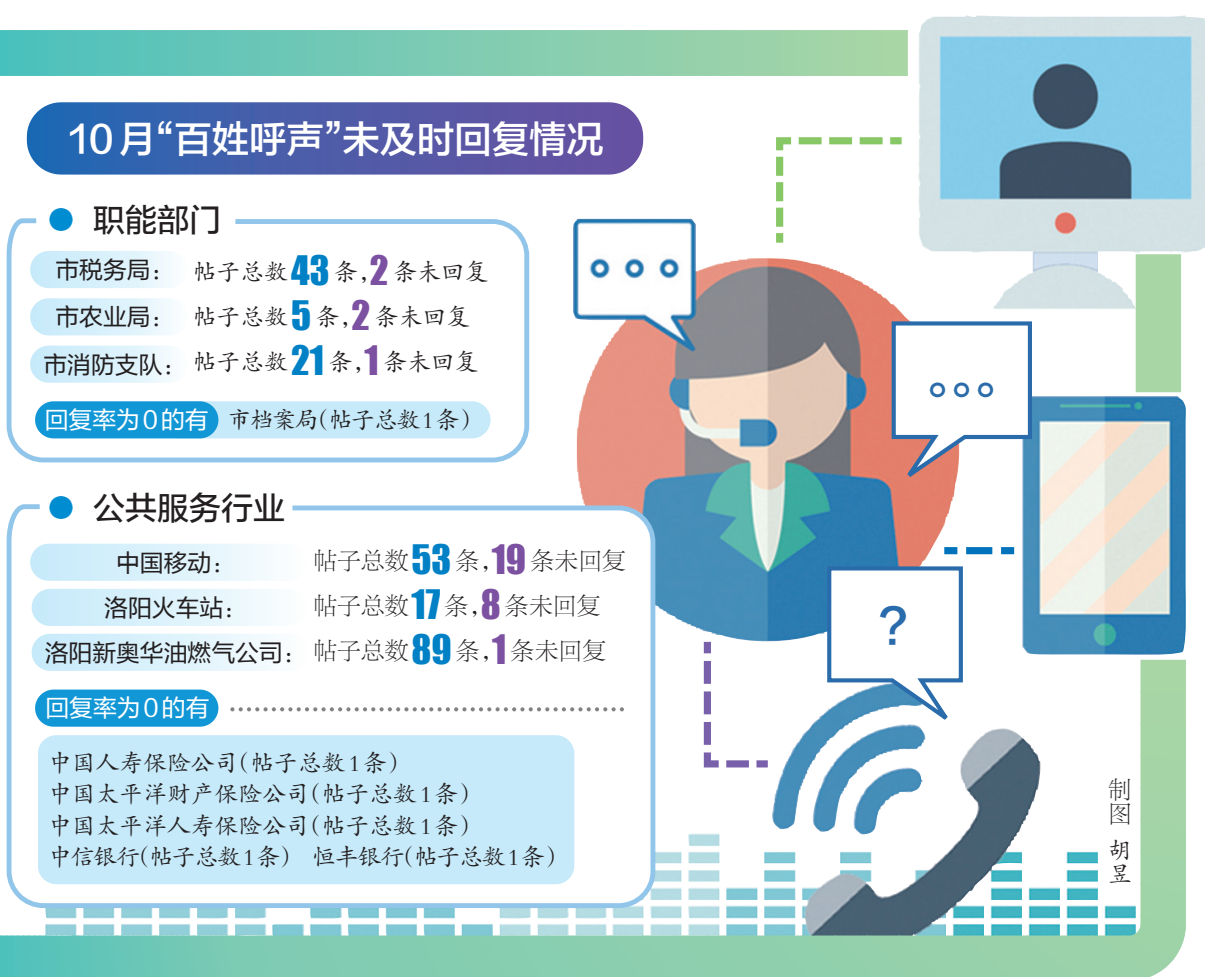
10月“百姓呼声”未及时回复情况

职能部门

市税务局：帖子总数43条，2条未回复

市农业局：帖子总数5条，2条未回复

市消防支队：帖子总数21条，1条未回复

回复率为0的有 市档案局（帖子总数1条）

公共服务行业

中国移动：帖子总数53条，19条未回复

洛阳火车站：帖子总数17条，8条未回复

洛阳新奥华油燃气公司：帖子总数89条，1条未回复

回复率为0的有

中国人寿保险公司（帖子总数1条）
中国太平洋财产保险公司（帖子总数1条）
中国太平洋人寿保险公司（帖子总数1条）
中信银行（帖子总数1条） 恒丰银行（帖子总数1条）

?

制图 胡昱